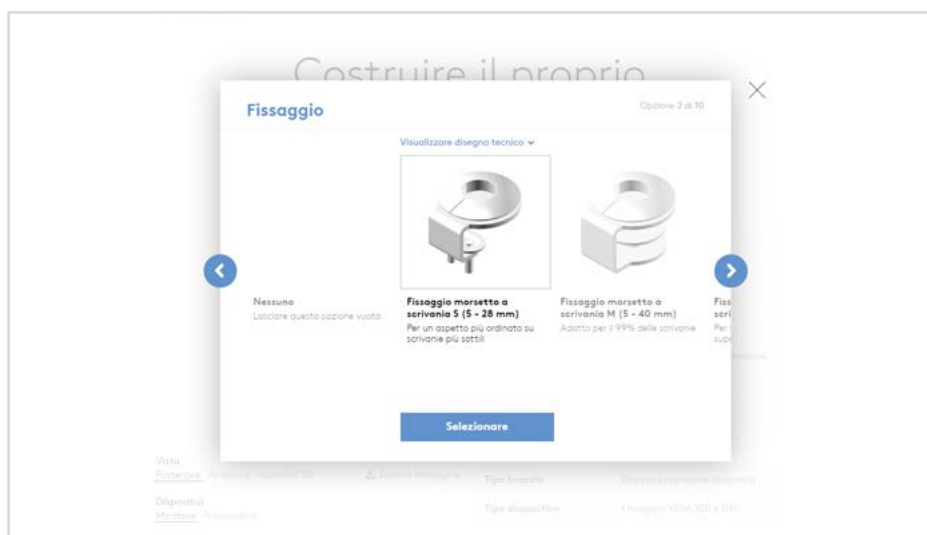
Costruire il proprio

Fissaggio

Opzione 2 di 10

Visualizzare disegno tecnico

Nessuno
Lasciare questa opzione vuota

Fissaggio morsetto a scrivania S (5 - 28 mm)
Per un aspetto più ordinato su scrivanie più sottili

Fissaggio morsetto a scrivania M (5 - 40 mm)
Adatto per il 99% delle scrivanie

Fiss
scri
Per
sup

Selezionare

Vista
Posteriore Anteprima modalità 3D
Scarica immagine
Tipo braccio
Doppio estensione dinamica
Dispositivi
Mostrare Nascondere
Tipo dispositivo
Fissaggio VESA 100 x 100